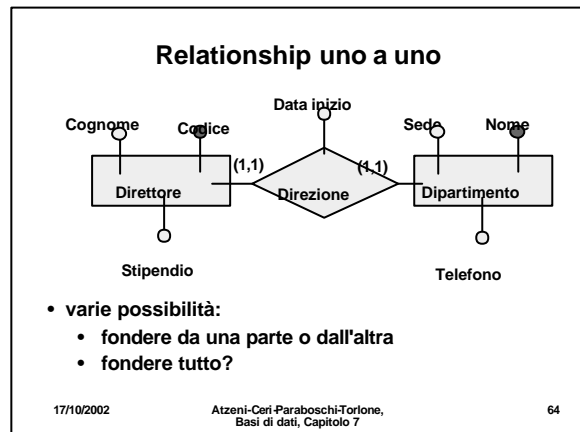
Relationship uno a uno

Data inizio

Cognome

Codice

Sede

Nome

(1,1)

(1,1)

Direttore

Direzione

Dipartimento

Stipendio

Telefono

• varie possibilità:
  • fondere da una parte o dall'altra
  • fondere tutto?

17/10/2002

Atzeni-Ceri-Paraboschi-Torlone, Basi di dati, Capitolo 7

64